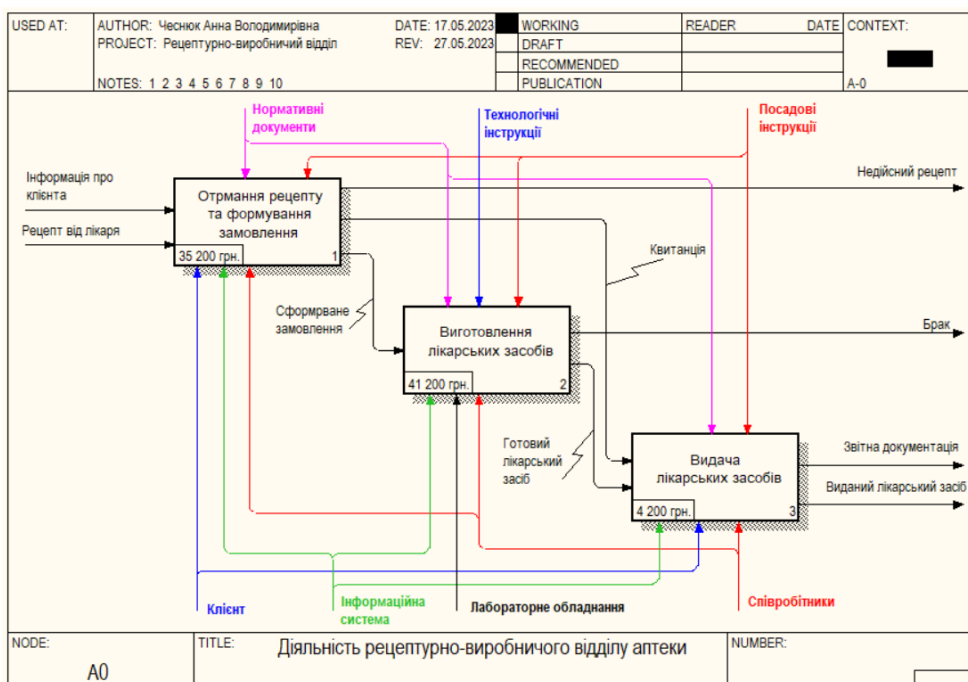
USED AT: AUTHOR: Чеснюк Анна Володимирівна DATE: 17.05.2023 WORKING READER DATE CONTEXT:
PROJECT: Рецептурно-виробничий відділ REV: 27.05.2023 DRAFT
RECOMMENDED
NOTES: 1 2 3 4 5 6 7 8 9 10 PUBLICATION A-0

Нормативні документи

Технологічні інструкції

Посадові інструкції

Інформація про клієнта

Рецепт від лікаря

Отрмання рецепту та формування замовлення

35 200 грн. 1

Недійсний рецепт

Квитанція

Сформрване замовлення

Виготовлення лікарських засобів

41 200 грн. 2

Брак

Готовий лікарський засіб

Видача лікарських засобів

4 200 грн. 3

Звітна документація

Виданий лікарський засіб

Клієнт

Інформаційна система

Лабораторне обладнання

Співробітники

NODE: A0 TITLE: Діяльність рецептурно-виробничого відділу аптеки NUMBER: